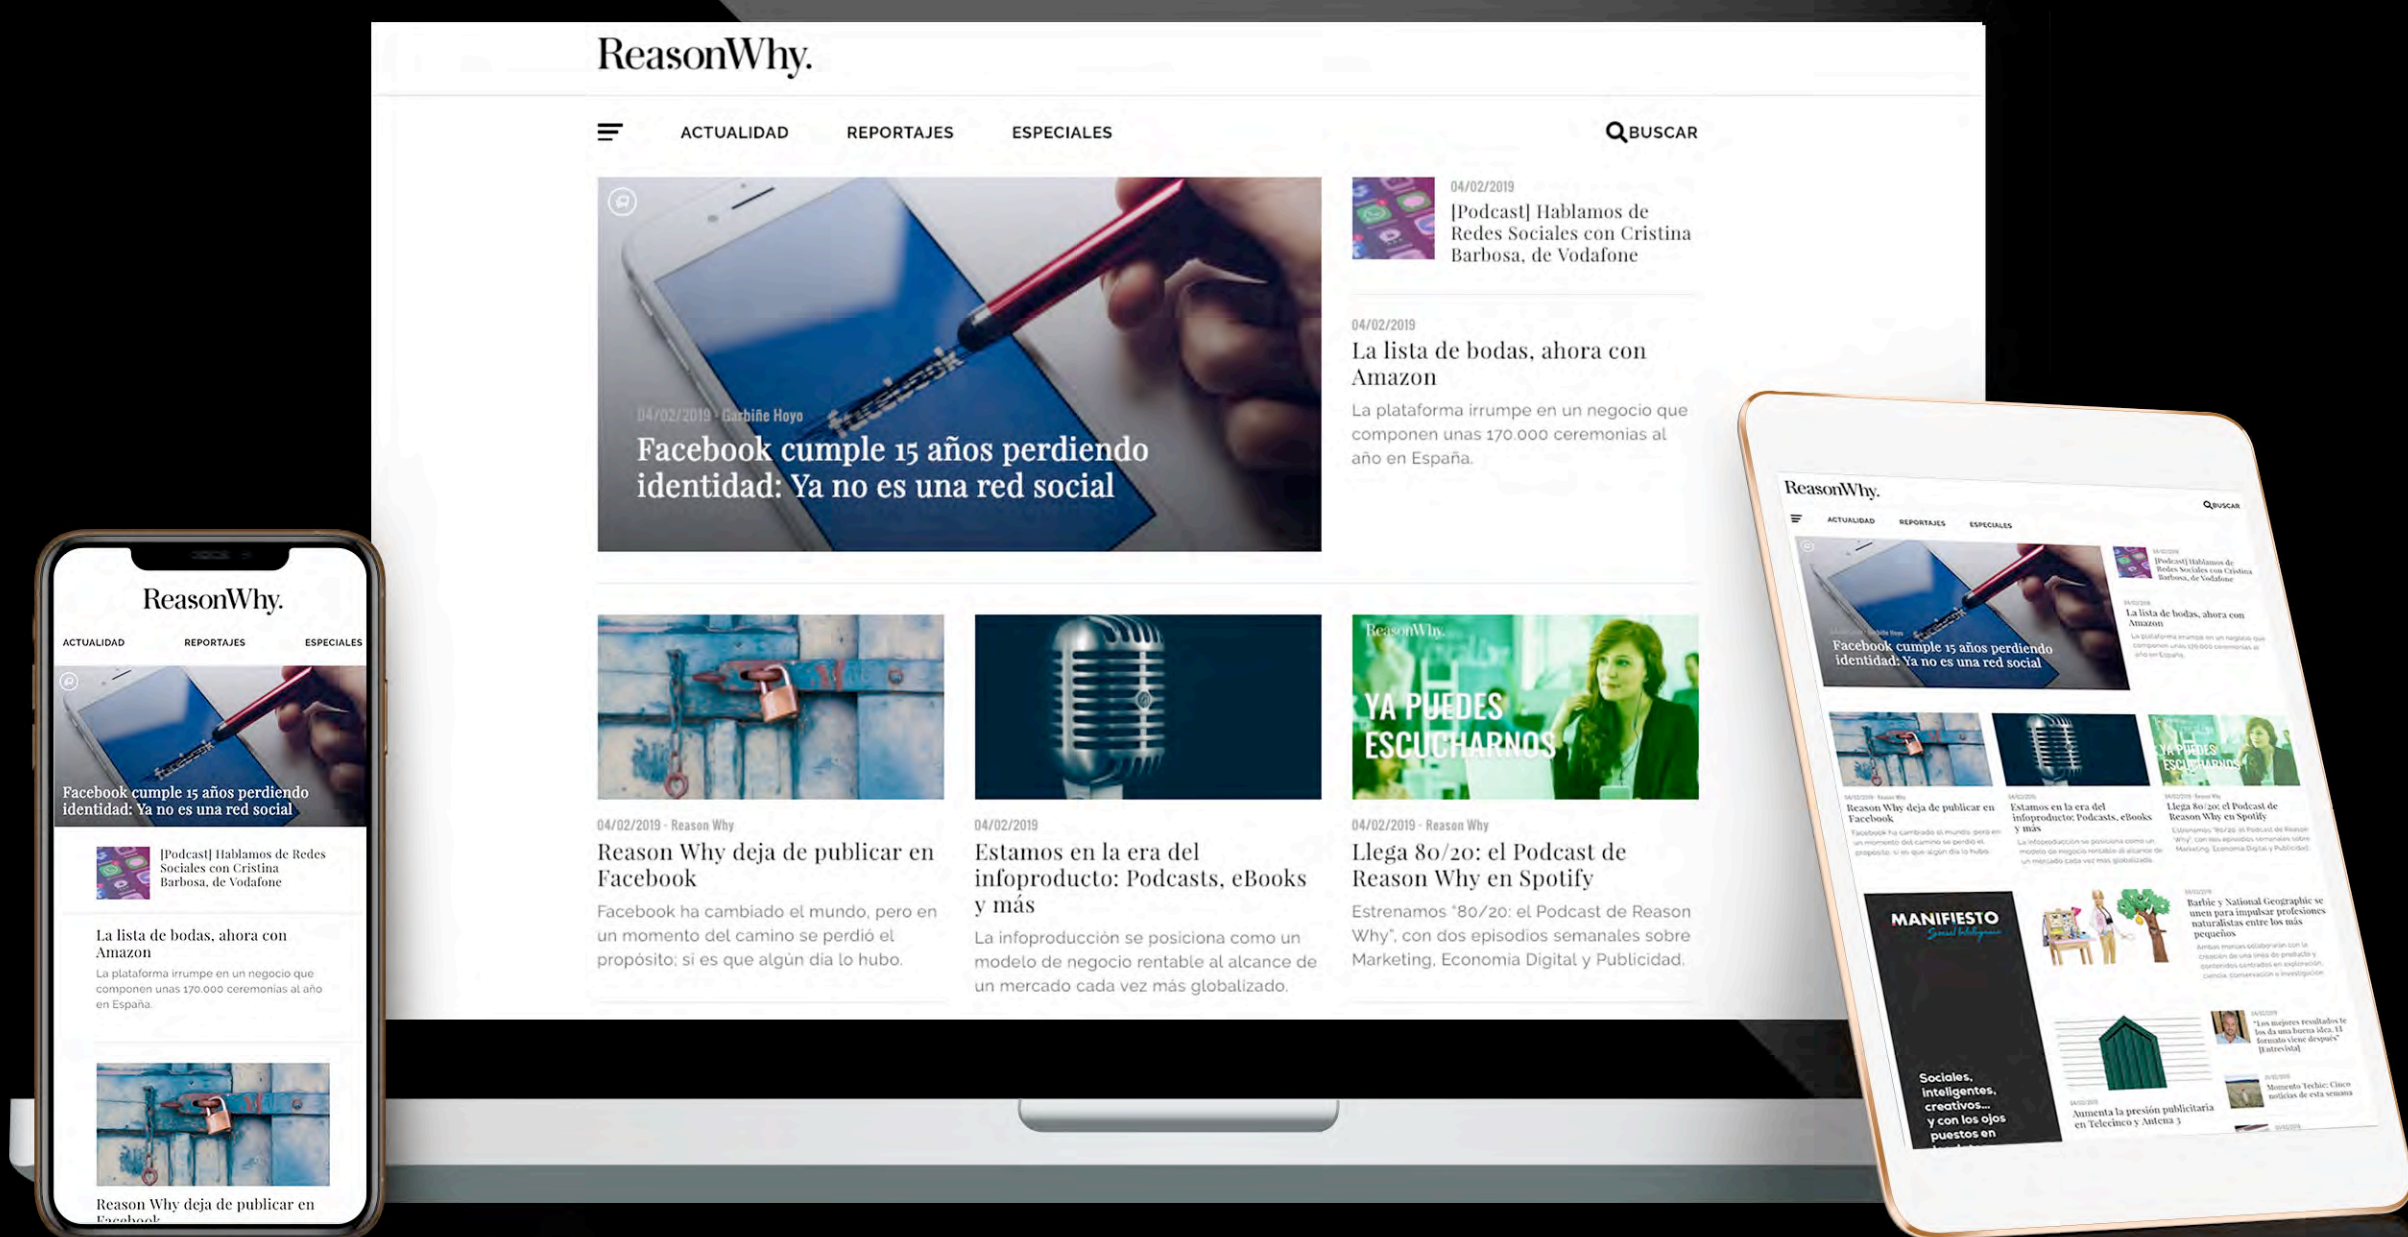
ReasonWhy.

ACTUALIDAD REPORTAJES ESPECIALES BUSCAR

04/02/2019 · Garbiñe Hoyo
Facebook cumple 15 años perdiendo identidad: Ya no es una red social

04/02/2019
[Podcast] Hablamos de Redes Sociales con Cristina Barbosa, de Vodafone

04/02/2019
La lista de bodas, ahora con Amazon
La plataforma irrumpe en un negocio que componen unas 170.000 ceremonias al año en España.

04/02/2019 · Reason Why
Reason Why deja de publicar en Facebook
Facebook ha cambiado el mundo, pero en un momento del camino se perdió el propósito; si es que algún día lo hubo.

04/02/2019
Estamos en la era del infoproducto: Podcasts, eBooks y más
La infoproducción se posiciona como un modelo de negocio rentable al alcance de un mercado cada vez más globalizado.

ReasonWhy.
YA PUEDES ESCUCHARNOS

04/02/2019 · Reason Why
Llega 80/20: el Podcast de Reason Why en Spotify
Estrenamos "80/20: el Podcast de Reason Why", con dos episodios semanales sobre Marketing, Economía Digital y Publicidad.

ReasonWhy.
ACTUALIDAD REPORTAJES ESPECIALES
Facebook cumple 15 años perdiendo identidad: Ya no es una red social
[Podcast] Hablamos de Redes Sociales con Cristina Barbosa, de Vodafone
La lista de bodas, ahora con Amazon
La plataforma irrumpe en un negocio que componen unas 170.000 ceremonias al año en España.
Reason Why deja de publicar en Facebook

ReasonWhy.
ACTUALIDAD REPORTAJES ESPECIALES BUSCAR
Facebook cumple 15 años perdiendo identidad: Ya no es una red social
[Podcast] Hablamos de Redes Sociales con Cristina Barbosa, de Vodafone
La lista de bodas, ahora con Amazon
Reason Why deja de publicar en Facebook
Estamos en la era del infoproducto: Podcasts, eBooks y más
Llega 80/20: el Podcast de Reason Why en Spotify
MANIFIESTO
Sociales, inteligentes, creativos... y con los ojos puestos en
Barbie y National Geographic se unen para impulsar profesiones naturalistas entre los más pequeños
Aumenta la presión publicitaria en Telecinco y Antena 3
Momento Techie: Cinco noticias de esta semana